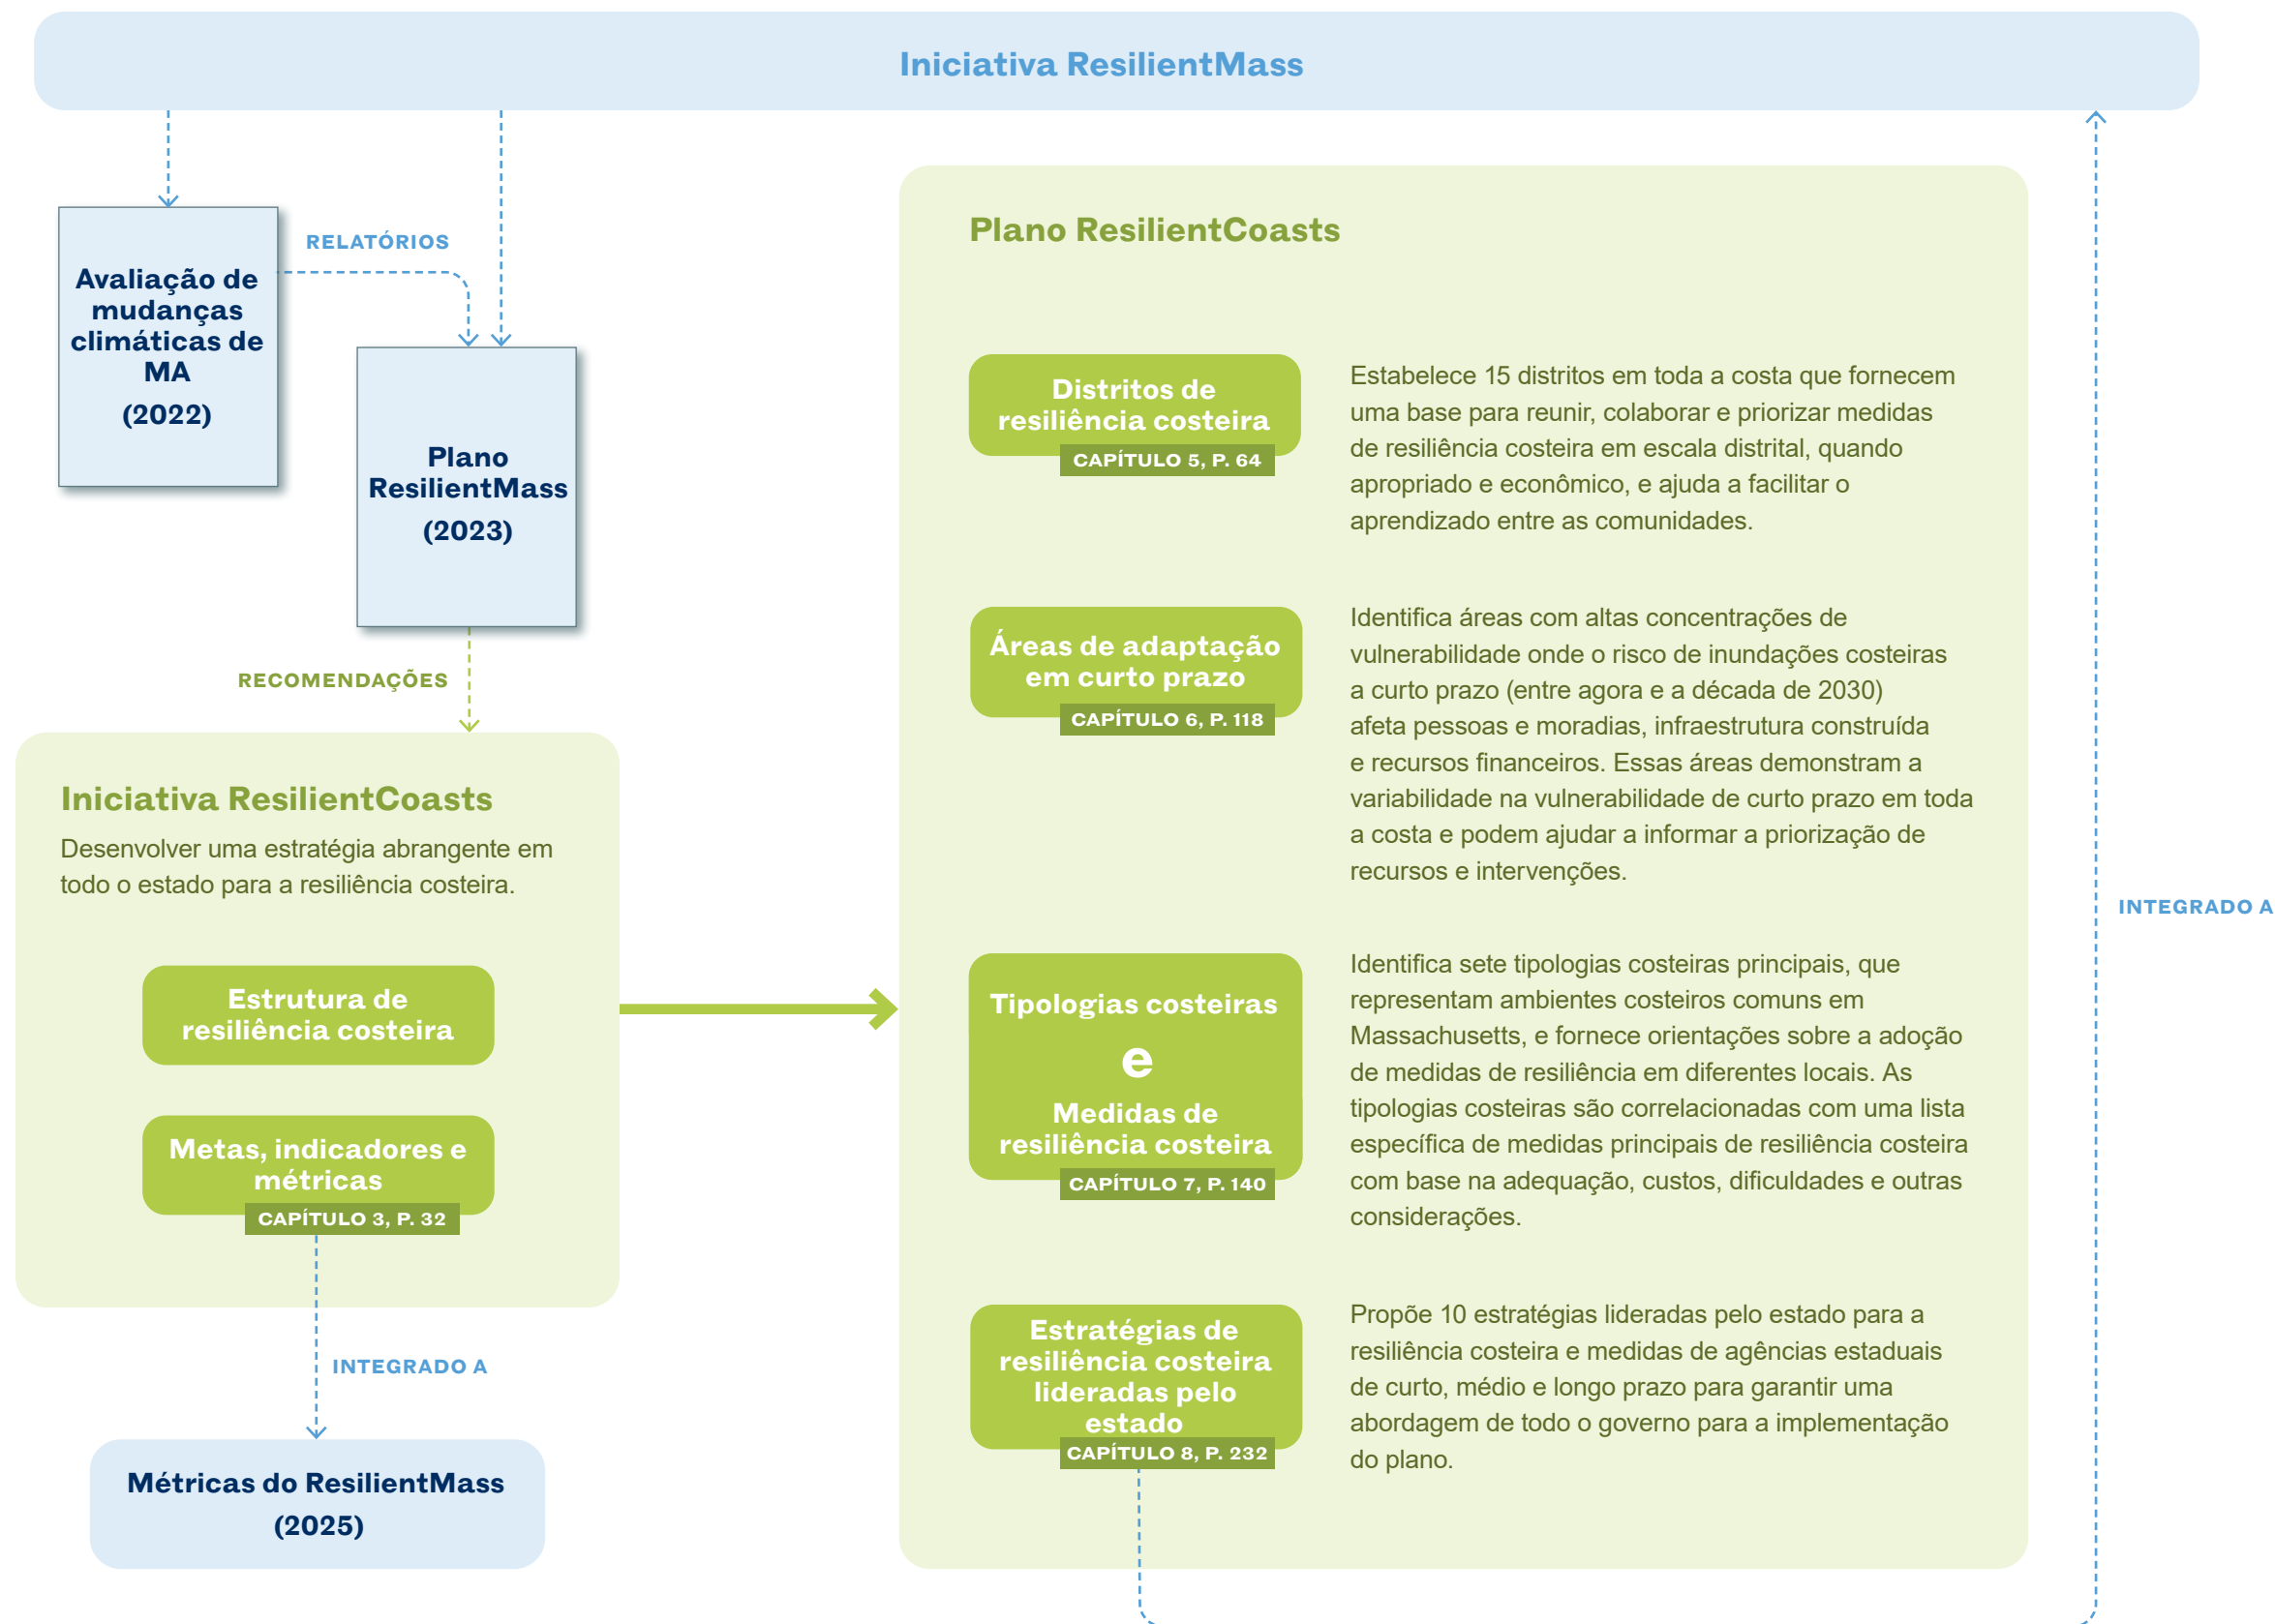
Iniciativa ResilientMass

Avaliação de mudanças climáticas de MA (2022)

RELATÓRIOS

Plano ResilientMass (2023)

RECOMENDAÇÕES

Iniciativa ResilientCoasts

Desenvolver uma estratégia abrangente em todo o estado para a resiliência costeira.

Estrutura de resiliência costeira

Metas, indicadores e métricas
CAPÍTULO 3, P. 32

INTEGRADO A

Métricas do ResilientMass (2025)

Plano ResilientCoasts

Distritos de resiliência costeira
CAPÍTULO 5, P. 64

Estabelece 15 distritos em toda a costa que fornecem uma base para reunir, colaborar e priorizar medidas de resiliência costeira em escala distrital, quando apropriado e econômico, e ajuda a facilitar o aprendizado entre as comunidades.

Áreas de adaptação em curto prazo
CAPÍTULO 6, P. 118

Identifica áreas com altas concentrações de vulnerabilidade onde o risco de inundações costeiras a curto prazo (entre agora e a década de 2030) afeta pessoas e moradias, infraestrutura construída e recursos financeiros. Essas áreas demonstram a variabilidade na vulnerabilidade de curto prazo em toda a costa e podem ajudar a informar a priorização de recursos e intervenções.

Tipologias costeiras e Medidas de resiliência costeira
CAPÍTULO 7, P. 140

Identifica sete tipologias costeiras principais, que representam ambientes costeiros comuns em Massachusetts, e fornece orientações sobre a adoção de medidas de resiliência em diferentes locais. As tipologias costeiras são correlacionadas com uma lista específica de medidas principais de resiliência costeira com base na adequação, custos, dificuldades e outras considerações.

Estratégias de resiliência costeira lideradas pelo estado
CAPÍTULO 8, P. 232

Propõe 10 estratégias lideradas pelo estado para a resiliência costeira e medidas de agências estaduais de curto, médio e longo prazo para garantir uma abordagem de todo o governo para a implementação do plano.

INTEGRADO A